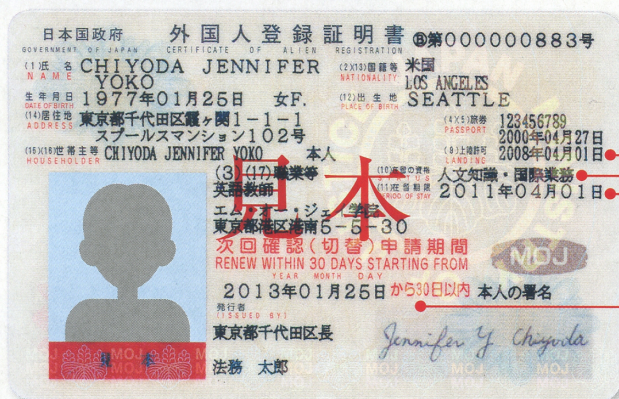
日本国政府 外国人登録証明書 ⓐ第000000883号
GOVERNMENT OF JAPAN CERTIFICATE OF ALIEN REGISTRATION

(1)氏名 NAME CHIYODA JENNIFER YOKO
(2)(13)国籍等 NATIONALITY 米国 LOS ANGELES
生年月日 DATE OF BIRTH 1977年01月25日 女F.
(12)出生地 PLACE OF BIRTH SEATTLE
(14)居住地 ADDRESS 東京都千代田区霞ヶ関1-1-1 スプールスマンション102号
(4)(5)旅券 PASSPORT 123456789 2000年04月27日
(15)(16)世帯主 HOUSEHOLDER CHIYODA JENNIFER YOKO 本人
(8)上陸許可 LANDING 2008年04月01日
(3)(17)職業等 英語教師
(10)在留の資格 人文知識・国際業務
(11)在留期間 PERIOD OF STAY 2011年04月01日
エムオー・ジェー学院
東京都港区港南5-5-30
見本
次回確認(切替)申請期間
RENEW WITHIN 30 DAYS STARTING FROM
YEAR MONTH DAY
2013年01月25日 から30日以内 本人の署名
発行者 (ISSUED BY)
東京都千代田区長
法務 太郎
MOJ
Jennifer Y. Chiyoda